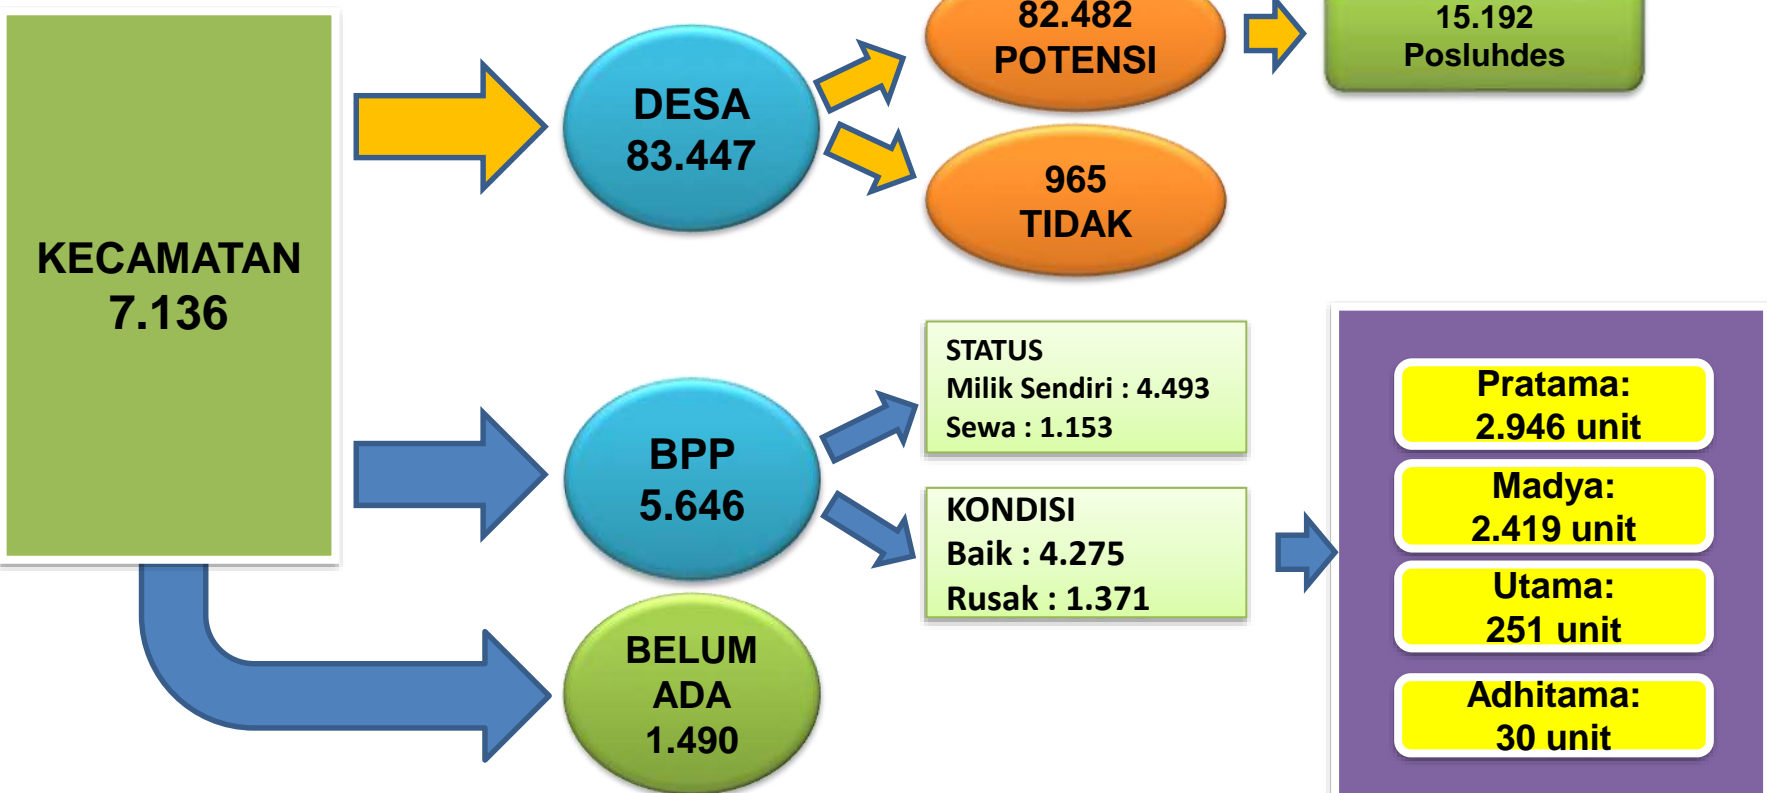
KECAMATAN
7.136

DESA
83.447

82.482
POTENSI

15.192
Posluhdes

965
TIDAK

BPP
5.646

STATUS
Milik Sendiri : 4.493
Sewa : 1.153

KONDISI
Baik : 4.275
Rusak : 1.371

Pratama:
2.946 unit

Madya:
2.419 unit

Utama:
251 unit

Adhitama:
30 unit

BELUM
ADA
1.490